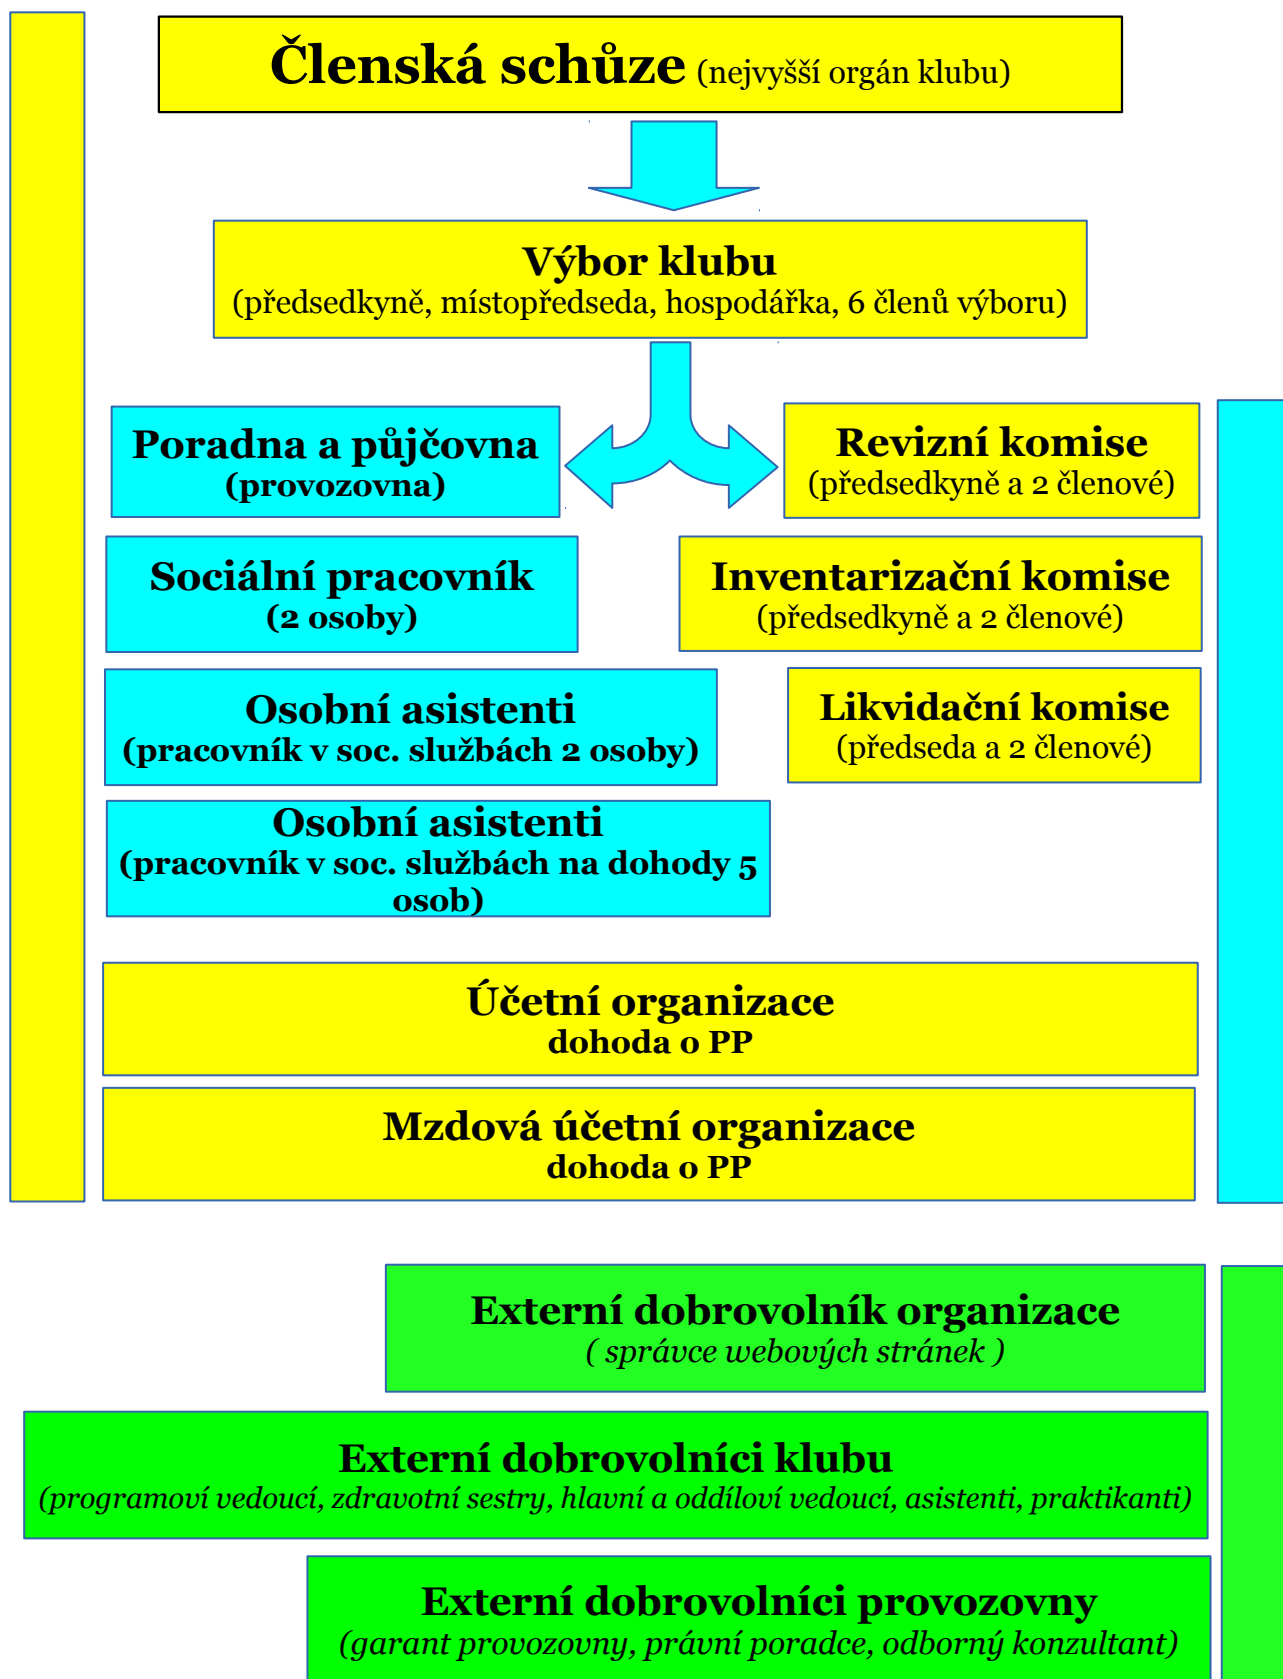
Členská schůze (nejvyšší orgán klubu)

Výbor klubu
(předsedkyně, místopředseda, hospodářka, 6 členů výboru)

Poradna a půjčovna
(provozovna)

Revizní komise
(předsedkyně a 2 členové)

Sociální pracovník
(2 osoby)

Inventarizační komise
(předsedkyně a 2 členové)

Osobní asistenti
(pracovník v soc. službách 2 osoby)

Likvidační komise
(předseda a 2 členové)

Osobní asistenti
(pracovník v soc. službách na dohody 5 osob)

Účetní organizace
dohoda o PP

Mzdová účetní organizace
dohoda o PP

Externí dobrovolník organizace
( správce webových stránek )

Externí dobrovolníci klubu
(programoví vedoucí, zdravotní sestry, hlavní a oddílové vedoucí, asistenti, praktikanti)

Externí dobrovolníci provozovny
(garant provozovny, právní poradce, odborný konzultant)